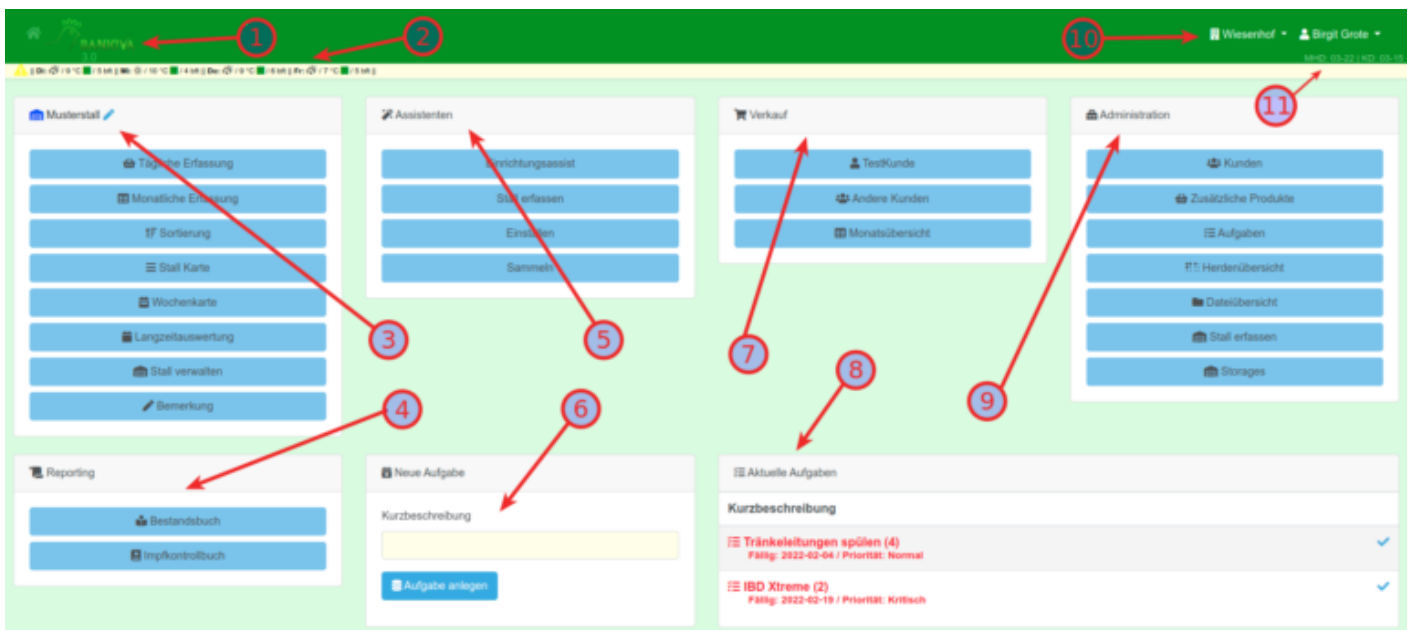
SANOVA 3.0

1

2

10

Wiesenhof

Birgit Grote

| Di: / 9 °C / 5 kh | Mi: / 10 °C / 4 kh | Do: / 9 °C / 6 kh | Fr: / 7 °C / 5 kh |

MHD: 03-22 | KD: 03-15

11

Musterstall

Tägliche Erfassung

Monatliche Erfassung

Sortierung

Stall Karte

Wochenkarte

Langzeitauswertung

Stall verwalten

Bemerkung

3

Assistenten

Einrichtungsassist

Stall erfassen

Einstallen

Sammeln

5

Verkauf

TestKunde

Andere Kunden

Monatsübersicht

7

Administration

Kunden

Zusätzliche Produkte

Aufgaben

Herdenübersicht

Dateiübersicht

Stall erfassen

Storages

9

4

6

8

Reporting

Bestandsbuch

Impfkontrollbuch

Neue Aufgabe

Kurzbeschreibung

Aufgabe anlegen

Aktuelle Aufgaben

Kurzbeschreibung

Tränkeleitungen spülen (4)
Fällig: 2022-02-04 / Priorität: Normal

IBD Xtreme (2)
Fällig: 2022-02-19 / Priorität: Kritisch